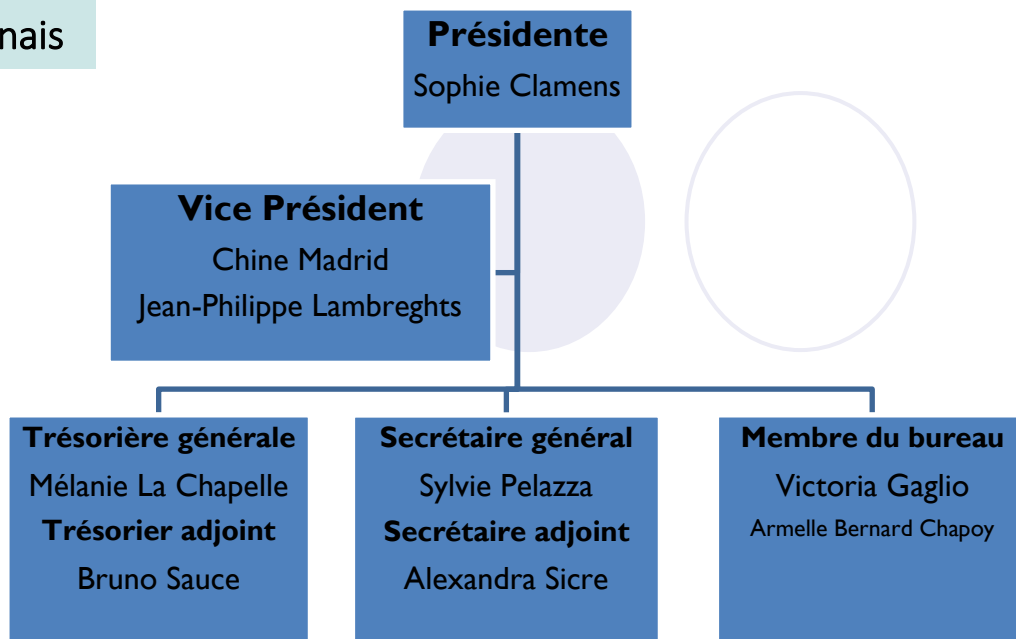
nais

**Présidente**
Sophie Clamens

**Vice Président**
Chine Madrid
Jean-Philippe Lambreghts

**Trésorière générale**
Mélanie La Chapelle
**Trésorier adjoint**
Bruno Sauce

**Secrétaire général**
Sylvie Pelazza
**Secrétaire adjoint**
Alexandra Sicre

**Membre du bureau**
Victoria Gaglio
Armelle Bernard Chapoy